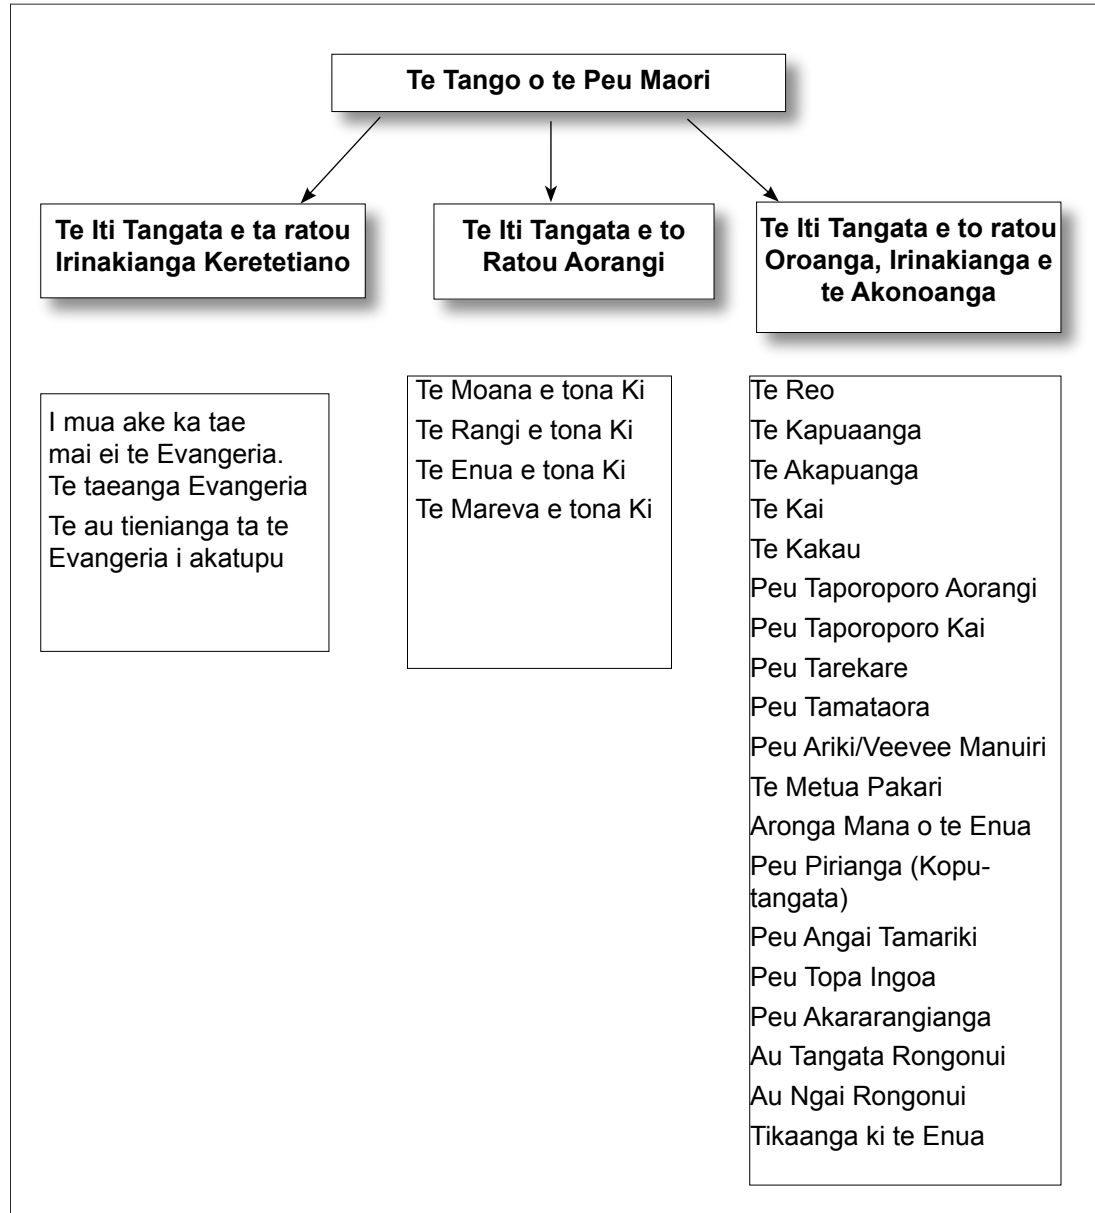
Te Tango o te Peu Maori

Te Iti Tangata e ta ratou Irinakianga Keretetiano

Te Iti Tangata e to Ratou Aorangi

Te Iti Tangata e to ratou Oroanga, Irinakianga e te Akonoanga

I mua ake ka tae mai ei te Evangeria.
Te taeanga Evangeria
Te au tienianga ta te Evangeria i akatupu

Te Moana e tona Ki
Te Rangi e tona Ki
Te Enua e tona Ki
Te Mareva e tona Ki

Te Reo
Te Kapuaanga
Te Akapuanga
Te Kai
Te Kakau
Peu Taporoporo Aorangi
Peu Taporoporo Kai
Peu Tarekare
Peu Tamataora
Peu Ariki/Veevee Manuiri
Te Metua Pakari
Aronga Mana o te Enua
Peu Pirianga (Koputangata)
Peu Angai Tamariki
Peu Topa Ingoa
Peu Akararangianga
Au Tangata Rongonui
Au Ngai Rongonui
Tikaanga ki te Enua